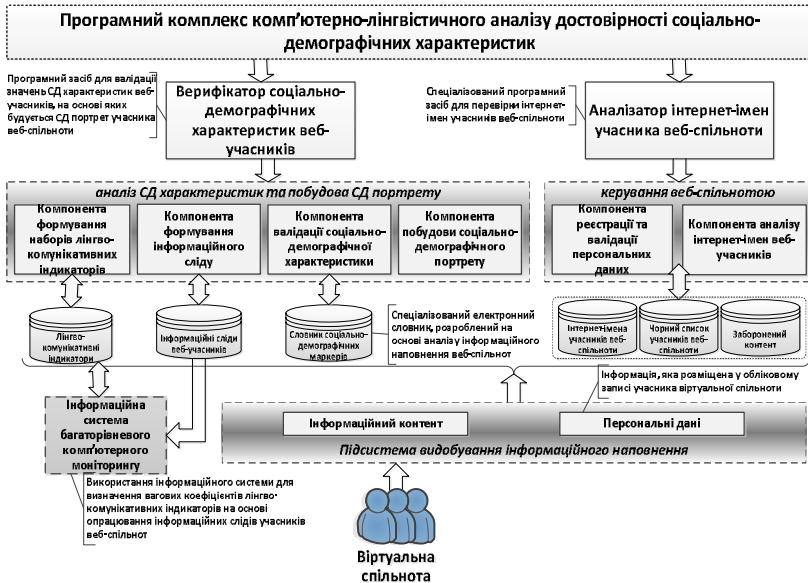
Програмний комплекс комп'ютерно-лінгвістичного аналізу достовірності соціально-демографічних характеристик

Програмний засіб для валідації значень СД характеристик веб-учасників, на основі яких будується СД портрет учасника веб-спільноти

Верифікатор соціально-демографічних характеристик веб-учасників

Спеціалізований програмний засіб для перевірки інтернет-імен учасників веб-спільноти

Аналізатор інтернет-імен учасника веб-спільноти

аналіз СД характеристик та побудова СД портрету

Компонента формування наборів лінгво-комунікативних індикаторів

Компонента формування інформаційного сліду

Компонента валідації соціально-демографічної характеристики

Компонента побудови соціально-демографічного портрету

керування веб-спільнотою

Компонента реєстрації та валідації персональних даних

Компонента аналізу інтернет-імен веб-учасників

Лінгво-комунікативні індикатори

Інформаційні сліди веб-учасників

Словники соціально-демографічних маркерів

Спеціалізований електронний словник, розроблений на основі аналізу інформаційного наповнення веб-спільнот

Інтернет-імена учасників веб-спільноти

Чорний список учасників веб-спільноти

Заборонений контент

Інформація, яка розміщена у обліковому записі учасника віртуальної спільноти

Інформаційна система багаторівневого комп'ютерного моніторингу

Інформаційний контент

Персональні дані

Підсистема видобування інформаційного наповнення

Використання інформаційної системи для визначення вагових коефіцієнтів лінгво-комунікативних індикаторів на основі опрацювання інформаційних слідів учасників веб-спільнот

Віртуальна спільнота